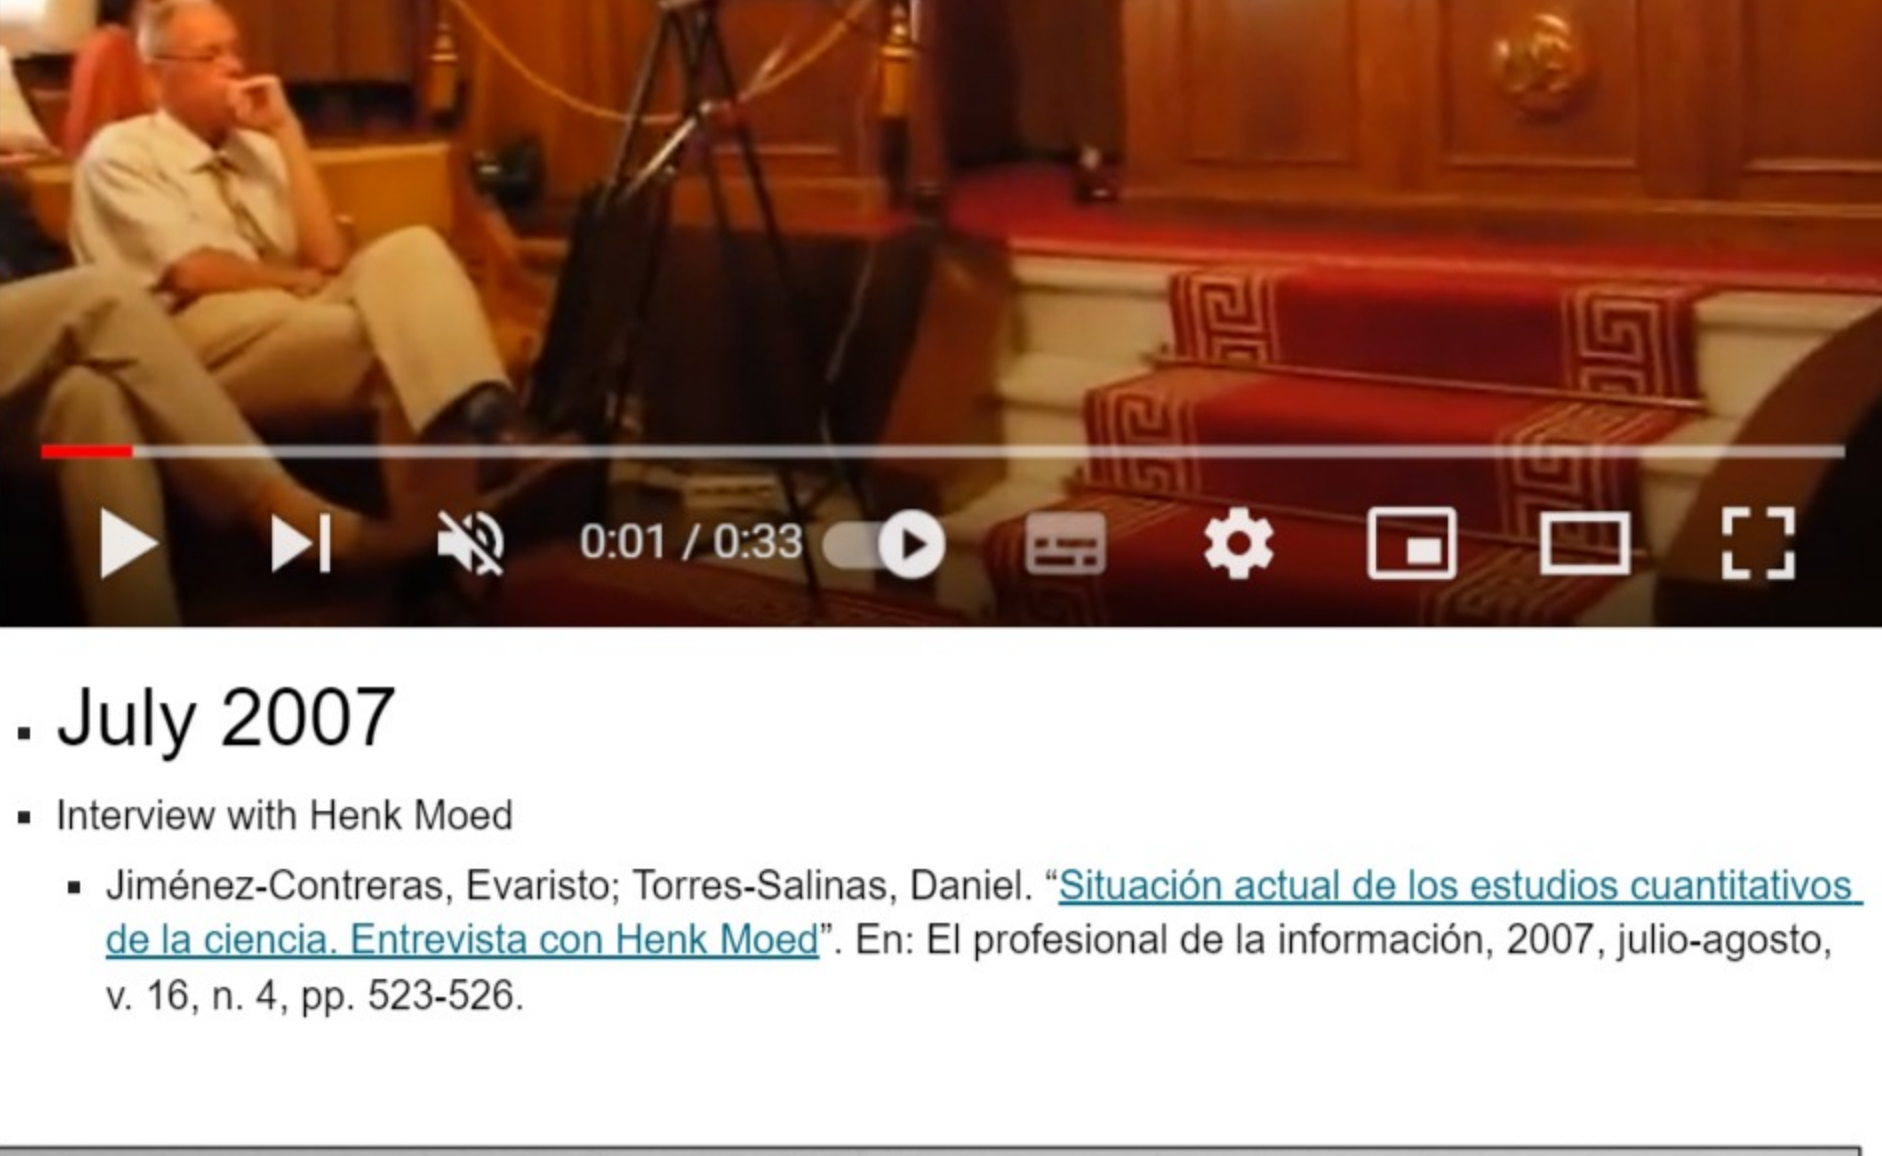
0:01 / 0:33

July 2007

Interview with Henk Moed

Jiménez-Contreras, Evaristo; Torres-Salinas, Daniel. “Situación actual de los estudios cuantitativos de la ciencia. Entrevista con Henk Moed”. En: El profesional de la información, 2007, julio-agosto, v. 16, n. 4, pp. 523-526.